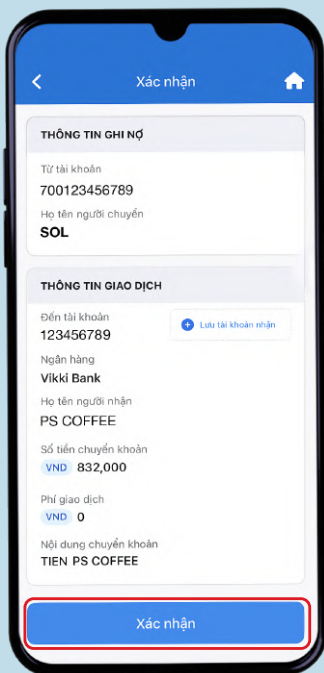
Xác nhận

THÔNG TIN GHI NỢ

Từ tài khoản
700123456789

Họ tên người chuyển
SOL

THÔNG TIN GIAO DỊCH

Đến tài khoản
123456789

Lưu tài khoản nhận

Ngân hàng
Vikki Bank

Họ tên người nhận
PS COFFEE

Số tiền chuyển khoản
VND 832,000

Phí giao dịch
VND 0

Nội dung chuyển khoản
TIEN PS COFFEE

Xác nhận